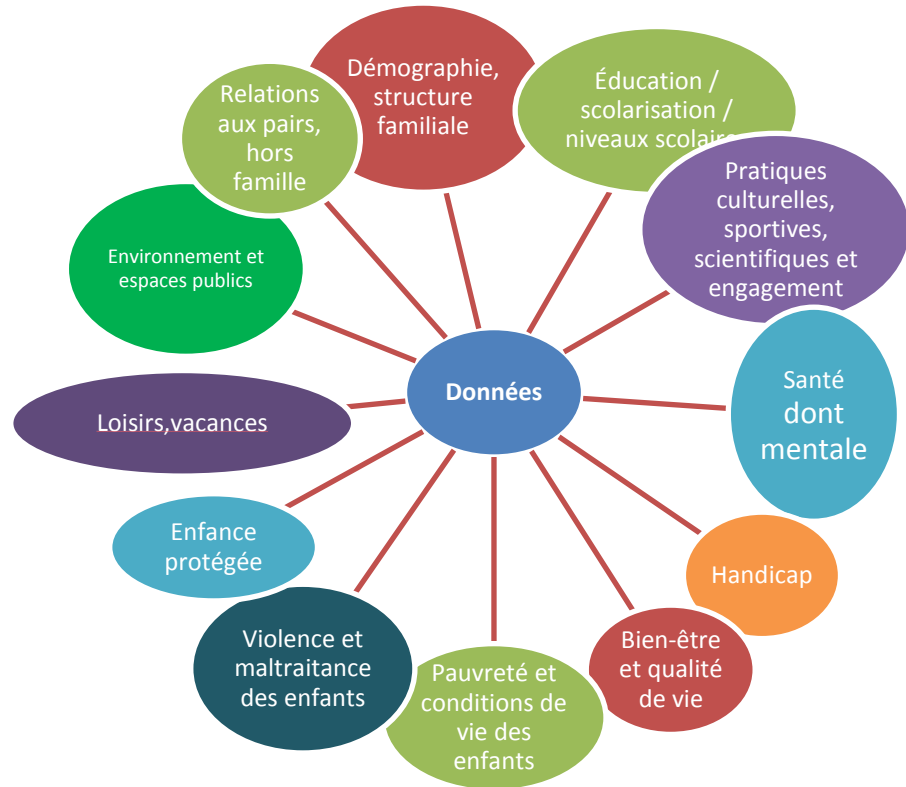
Démographie, structure familiale

Éducation / scolarisation / niveaux scolair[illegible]

Pratiques culturelles, sportives, scientifiques et engagement

Santé dont mentale

Handicap

Bien-être et qualité de vie

Pauvreté et conditions de vie des enfants

Violence et maltraitance des enfants

Enfance protégée

Loisirs,vacances

Environnement et espaces publics

Relations aux pairs, hors famille

Données